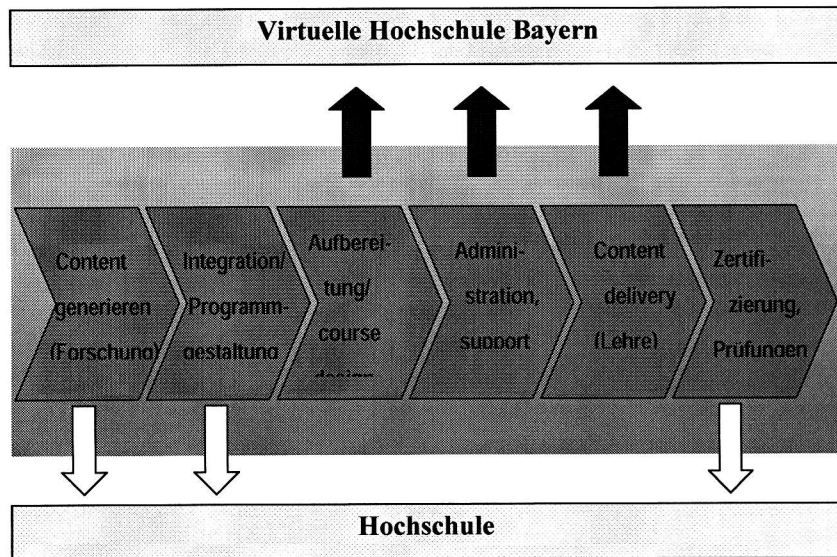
Virtuelle Hochschule Bayern

Content generieren (Forschung)

Integration/ Programmgestaltung

Aufbereitung/ course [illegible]

Administration, support

Content delivery (Lehre)

Zertifizierung, Prüfungen

Hochschule